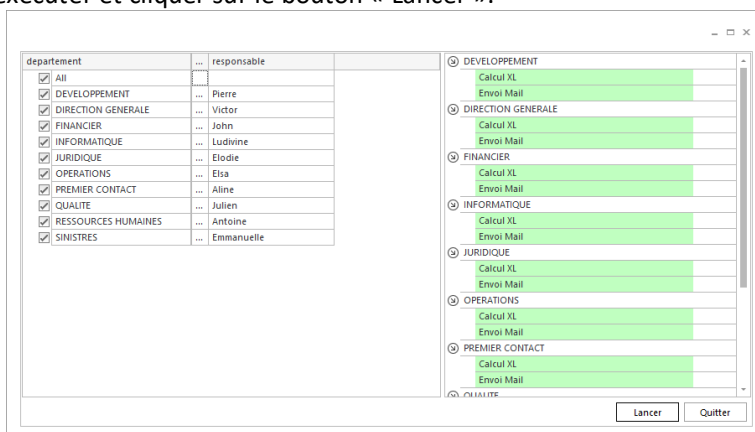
exécuter et cliquer sur le bouton « Lancer ».

| departement | ... | responsable |
|---|---|---|
| All | | |
| DEVELOPPEMENT | ... | Pierre |
| DIRECTION GENERALE | ... | Victor |
| FINANCIER | ... | John |
| INFORMATIQUE | ... | Ludivine |
| JURIDIQUE | ... | Elodie |
| OPERATIONS | ... | Elsa |
| PREMIER CONTACT | ... | Aline |
| QUALITE | ... | Julien |
| RESSOURCES HUMAINES | ... | Antoine |
| SINISTRES | ... | Emmanuelle |

DEVELOPPEMENT
Calcul XL
Envoi Mail
DIRECTION GENERALE
Calcul XL
Envoi Mail
FINANCIER
Calcul XL
Envoi Mail
INFORMATIQUE
Calcul XL
Envoi Mail
JURIDIQUE
Calcul XL
Envoi Mail
OPERATIONS
Calcul XL
Envoi Mail
PREMIER CONTACT
Calcul XL
Envoi Mail
QUALITE

Lancer
Quitter